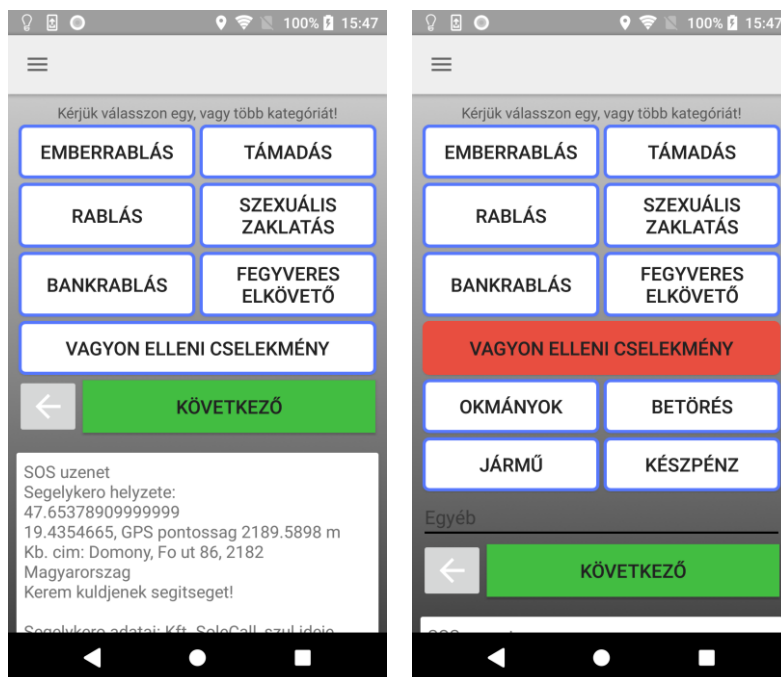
100% 15:47

Kérjük válasszon egy, vagy több kategóriát!

EMBERRABLÁS
TÁMADÁS
RABLÁS
SZEXUÁLIS ZAKLATÁS
BANKRABLÁS
FEGYVERES ELKÖVETŐ
VAGYON ELLENI CSELEKMÉNY

KÖVETKEZŐ

SOS uzenet
Segelykero helyzete:
47.65378909999999
19.4354665, GPS pontossag 2189.5898 m
Kb. cim: Domony, Fo ut 86, 2182 Magyarorszag
Kerem kuldjenek segitseget!

Segelykero adatai: Kft. SoleCall, szul ideje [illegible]

100% 15:47

Kérjük válasszon egy, vagy több kategóriát!

EMBERRABLÁS
TÁMADÁS
RABLÁS
SZEXUÁLIS ZAKLATÁS
BANKRABLÁS
FEGYVERES ELKÖVETŐ
VAGYON ELLENI CSELEKMÉNY
OKMÁNYOK
BETÖRÉS
JÁRMŰ
KÉSZPÉNZ

Egyéb

KÖVETKEZŐ

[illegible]